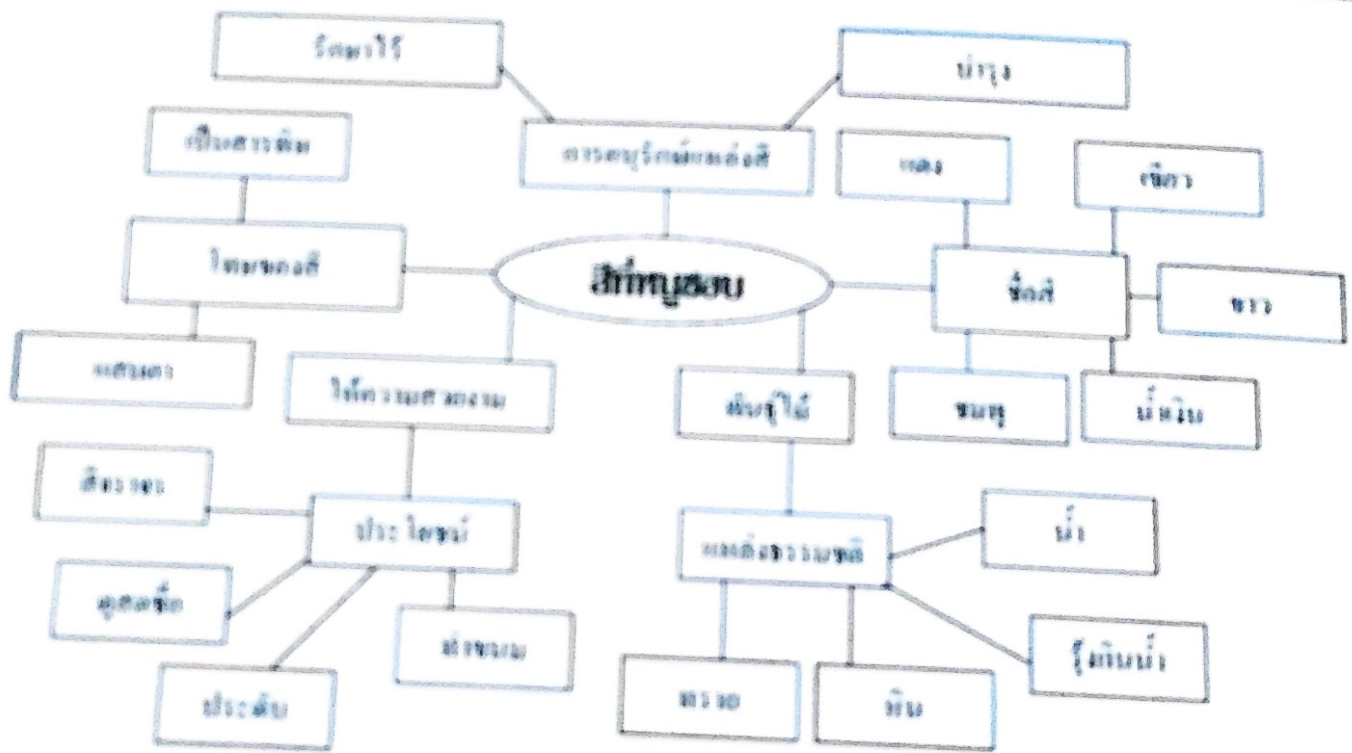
รักษาไว้

บำรุง

เป็นสารพิษ

การอนุรักษ์แหล่งสี

แดง

เขียว

โทษของสี

สีธรรมชาติ

ชื่อสี

ขาว

แสบตา

ให้ความสวยงาม

พันธุ์ไม้

ชมพู

น้ำเงิน

สีธงชาติ

ประโยชน์

แหล่งธรรมชาติ

น้ำ

ดูสดชื่น

ผสมอาหาร

ประดับ

ทราย

หิน

รุ้งกินน้ำ